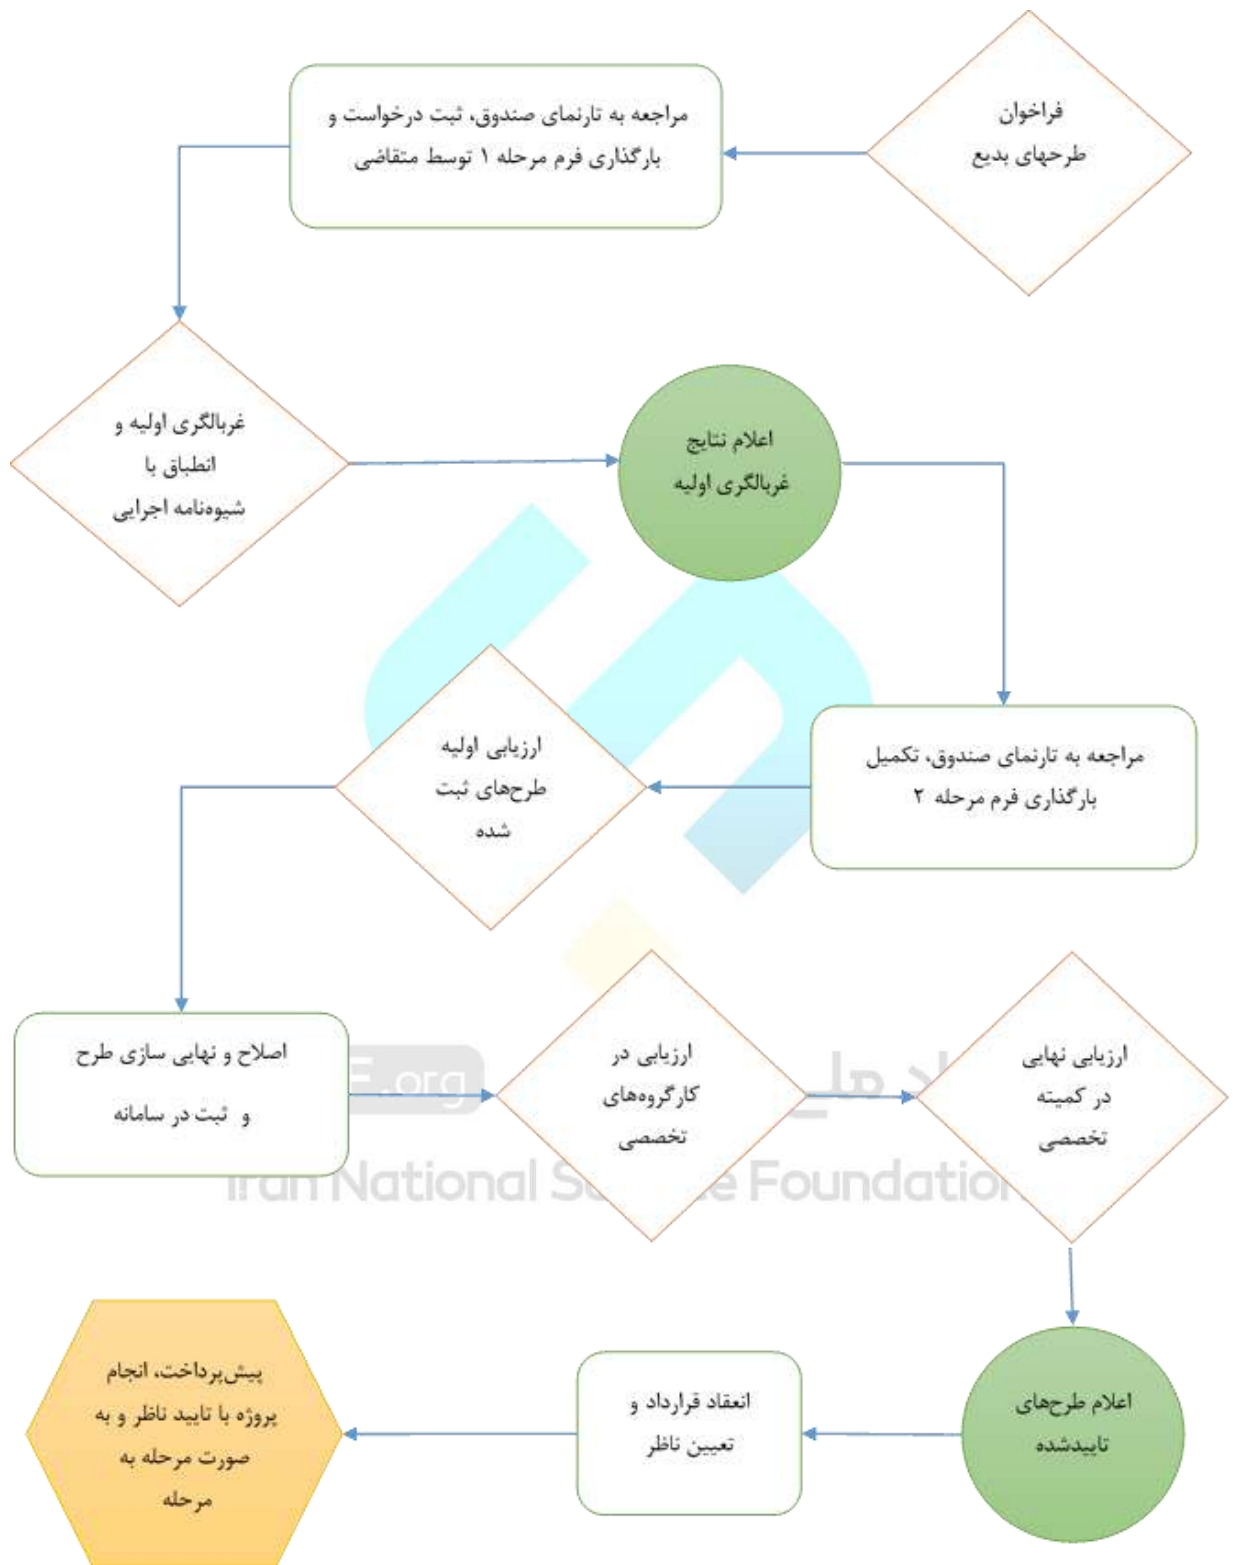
فراخوان
طرحهای بدیع

مراجعه به تارنمای صندوق، ثبت درخواست و بارگذاری فرم مرحله ۱ توسط متقاضی

غربالگری اولیه و
انطباق با
شیوه‌نامه اجرایی

اعلام نتایج
غربالگری اولیه

مراجعه به تارنمای صندوق، تکمیل بارگذاری فرم مرحله ۲

ارزیابی اولیه
طرح‌های ثبت
شده

اصلاح و نهایی سازی طرح
و ثبت در سامانه

ارزیابی در
کارگروه‌های
تخصصی

ارزیابی نهایی
در کمیته
تخصصی

اعلام طرح‌های
تاییدشده

انعقاد قرارداد و
تعیین ناظر

پیش‌پرداخت، انجام
پروژه با تایید ناظر و به
صورت مرحله به
مرحله

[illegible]E.org
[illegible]
Iran National S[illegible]e Foundatio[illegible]